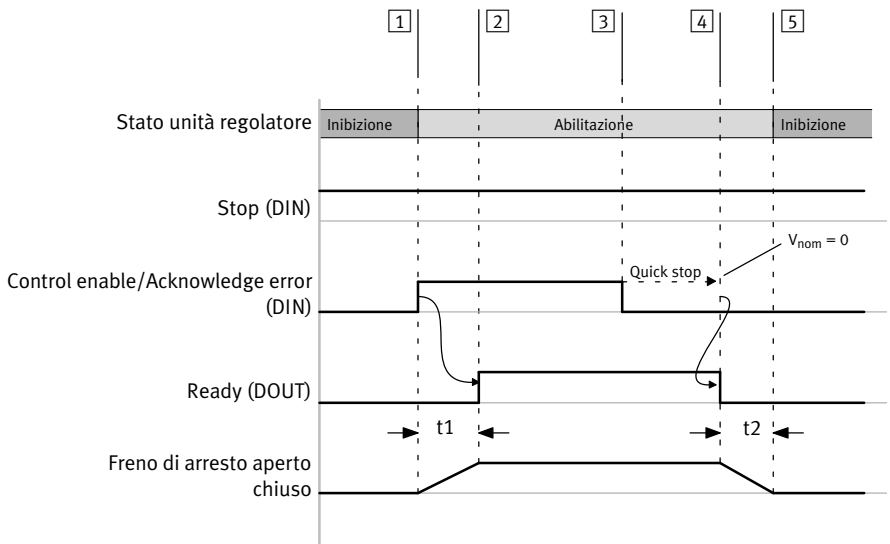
1
2
3
4
5

Stato unità regolatore
Inibizione
Abilitazione
Inibizione

Stop (DIN)

$V_{nom} = 0$

Quick stop

Control enable/Acknowledge error (DIN)

Ready (DOUT)

t1

t2

Freno di arresto aperto
chiuso